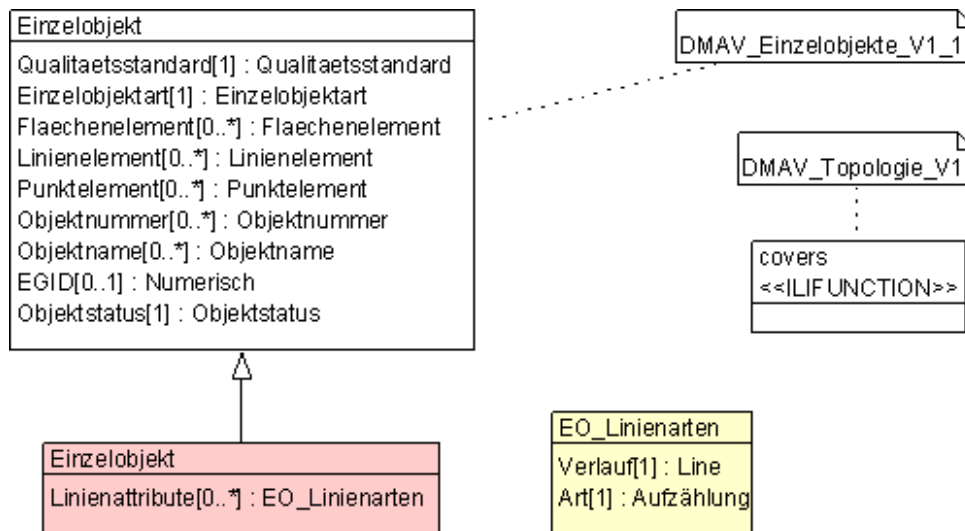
Einzelobjekt
Qualitaetsstandard[1] : Qualitaetsstandard
Einzelobjektart[1] : Einzelobjektart
Flaechenelement[0..*] : Flaechenelement
Linienelement[0..*] : Linienelement
Punktelement[0..*] : Punktelement
Objektnummer[0..*] : Objektnummer
Objektname[0..*] : Objektname
EGID[0..1] : Numerisch
Objektstatus[1] : Objektstatus

DMAV_Einzelobjekte_V1_1

DMAV_Topologie_V1

covers
<<ILIFUNCTION>>

Einzelobjekt
Linienattribute[0..*] : EO_Linienarten

EO_Linienarten
Verlauf[1] : Line
Art[1] : Aufzählung